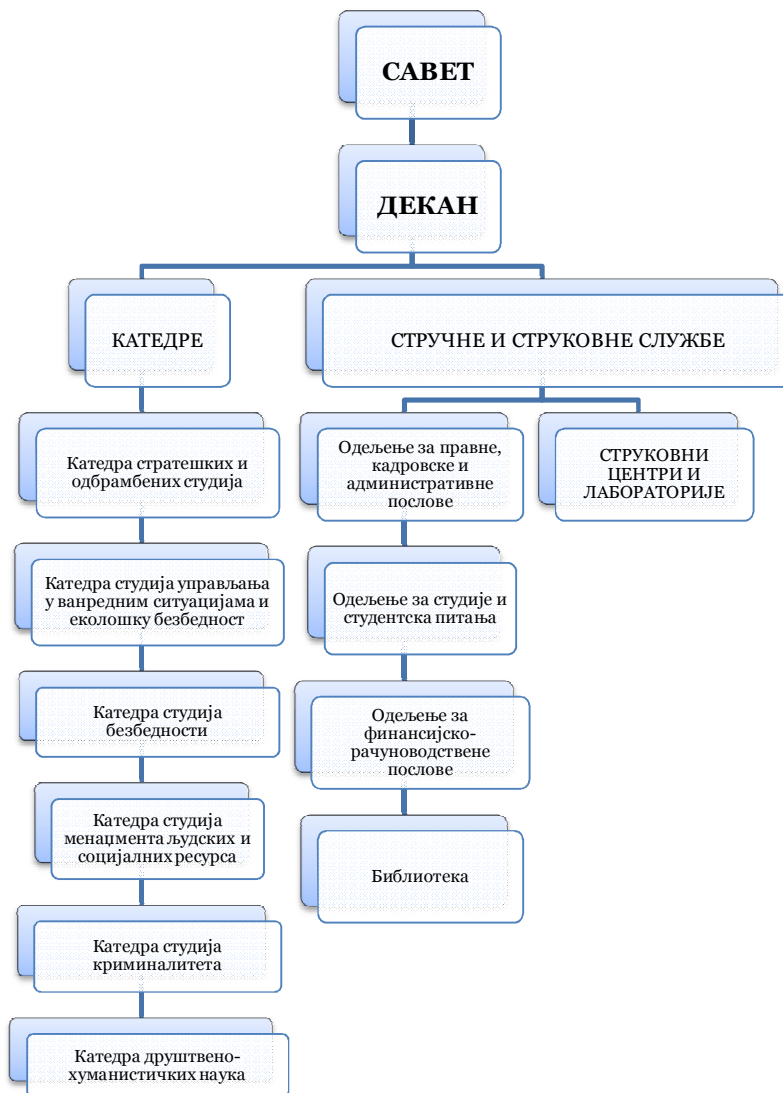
САВЕТ

ДЕКАН

КАТЕДРЕ

СТРУЧНЕ И СТРУКОВНЕ СЛУЖБЕ

Катедра стратешких и одбрамбених студија

Катедра студија управљања у ванредним ситуацијама и еколошку безбедност

Катедра студија безбедности

Катедра студија менаџмента људских и социјалних ресурса

Катедра студија криминалитета

Катедра друштвено-хуманистичких наука

Одељење за правне, кадровске и административне послове

Одељење за студије и студентска питања

Одељење за финансијско-рачуноводствене послове

Библиотека

СТРУКОВНИ ЦЕНТРИ И ЛАБОРАТОРИЈЕ